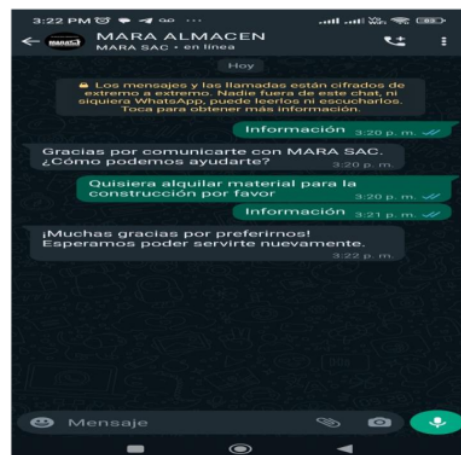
3:22 PM

MARA ALMACEN
MARA SAC • en línea

Hoy

🔒 Los mensajes y las llamadas están cifrados de extremo a extremo. Nadie fuera de este chat, ni siquiera WhatsApp, puede leerlos ni escucharlos. Toca para obtener más información.

Información 3:20 p. m.

Gracias por comunicarte con MARA SAC. ¿Cómo podemos ayudarte? 3:20 p. m.

Quisiera alquilar material para la construcción por favor 3:20 p. m.

Información 3:21 p. m.

¡Muchas gracias por preferirnos! Esperamos poder servirte nuevamente. 3:22 p. m.

Mensaje